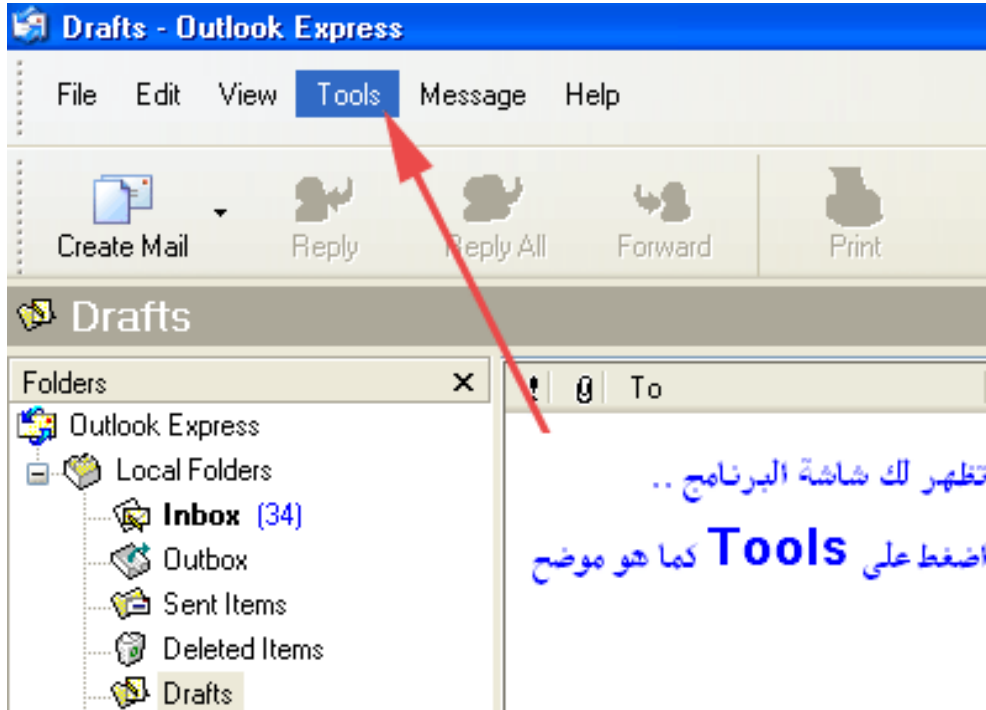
Drafts - Outlook Express

File Edit View Tools Message Help

Create Mail Reply Reply All Forward Print

Drafts

Folders ×

! 0 To

Outlook Express
Local Folders
Inbox (34)
Outbox
Sent Items
Deleted Items
Drafts

تظهر لك شاشة البرنامج ..

اضغط على Tools كما هو موضح